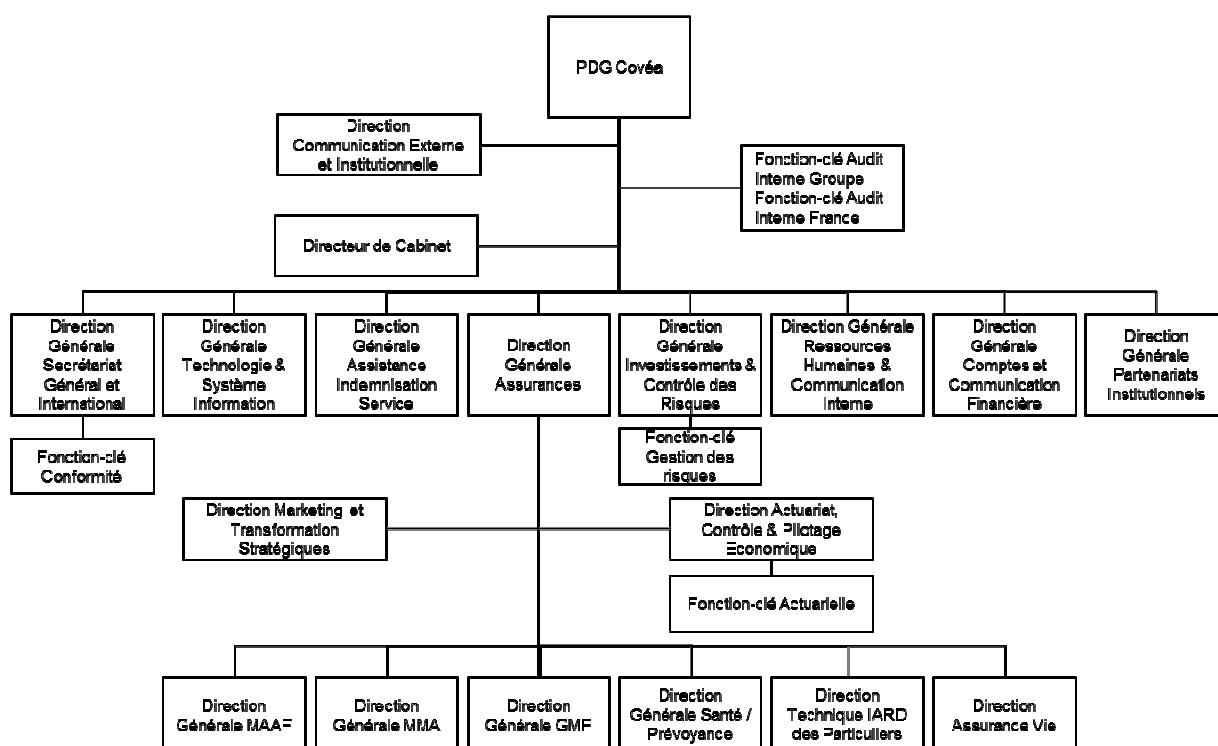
PDG Covéa

Direction Communication Externe et Institutionnelle

Fonction-clé Audit Interne Groupe
Fonction-clé Audit Interne France

Directeur de Cabinet

Direction Générale Secrétariat Général et International

Direction Générale Technologie & Système Information

Direction Générale Assistance Indemnisation Service

Direction Générale Assurances

Direction Générale Investissements & Contrôle des Risques

Direction Générale Ressources Humaines & Communication Interne

Direction Générale Comptes et Communication Financière

Direction Générale Partenariats Institutionnels

Fonction-clé Conformité

Fonction-clé Gestion des risques

Direction Marketing et Transformation Stratégiques

Direction Actuariat, Contrôle & Pilotage Economique

Fonction-clé Actuarielle

Direction Générale MAAF

Direction Générale MMA

Direction Générale GMF

Direction Générale Santé / Prévoyance

Direction Technique IARD des Particuliers

Direction Assurance Vie